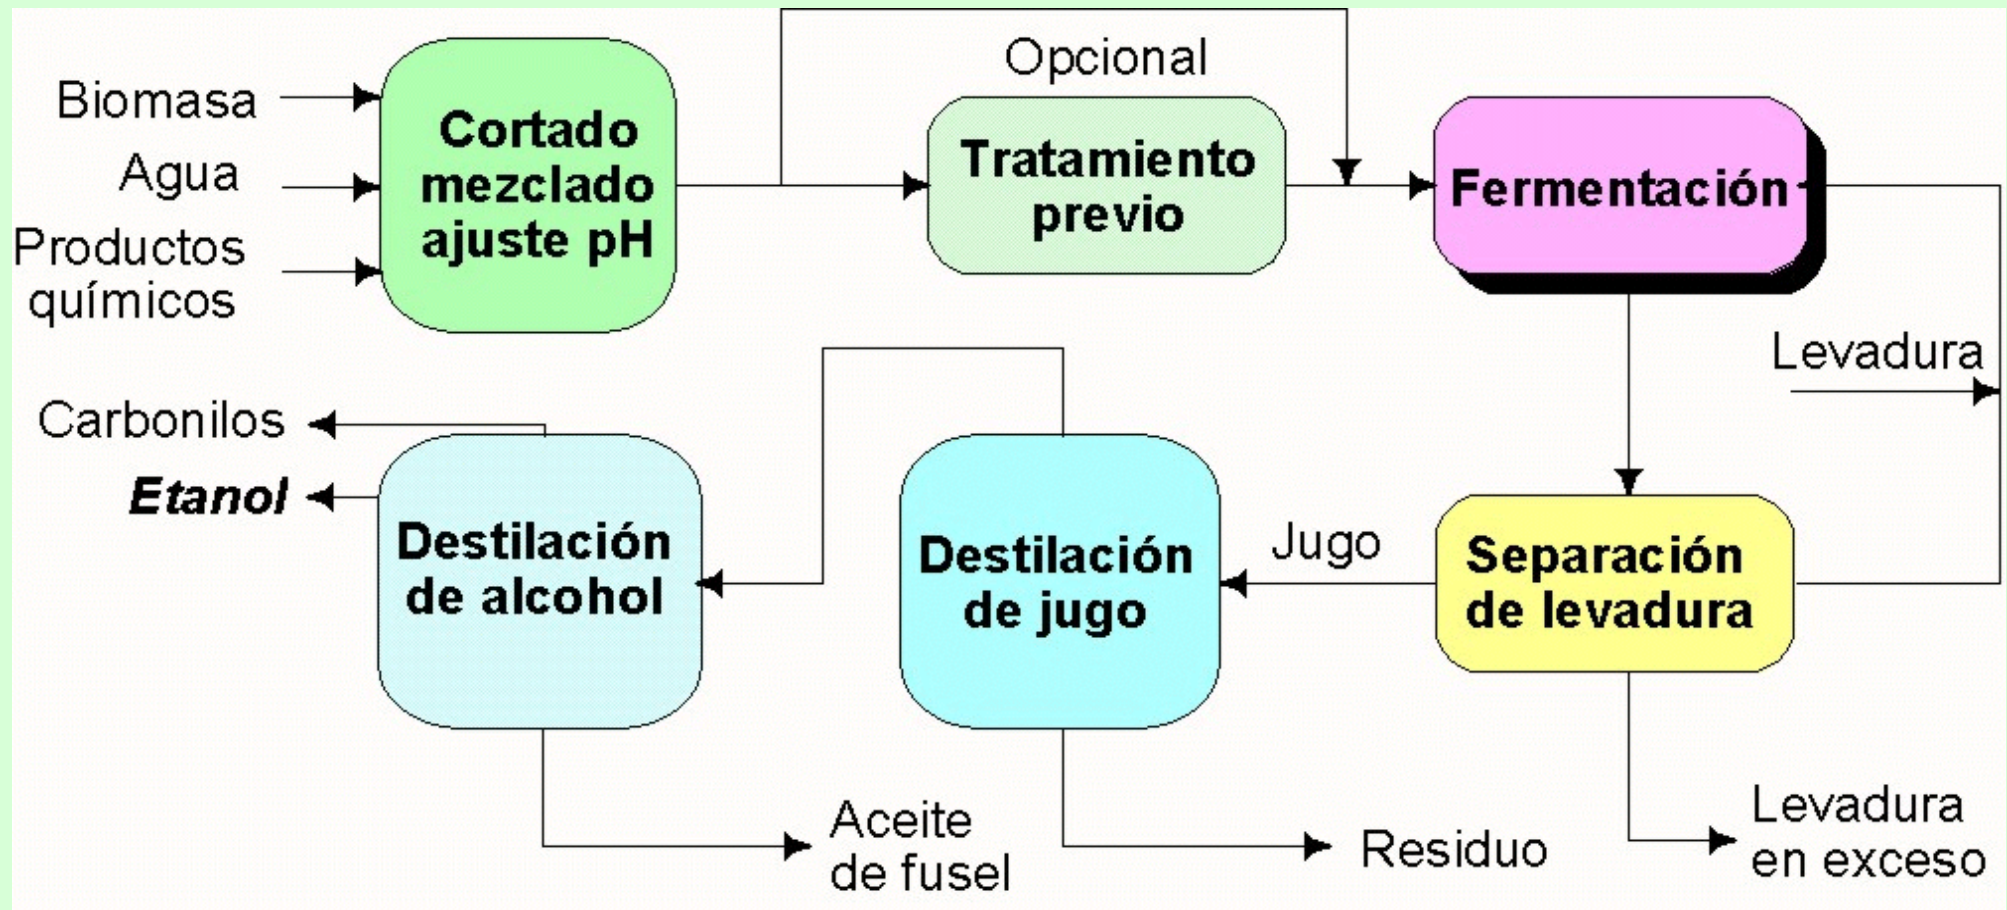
Biomasa
Agua
Productos químicos

Cortado mezclado ajuste pH

Opcional

Tratamiento previo

Fermentación

Levadura

Carbonilos

*Etanol*

Destilación de alcohol

Destilación de jugo

Jugo

Separación de levadura

Aceite de fusel

Residuo

Levadura en exceso